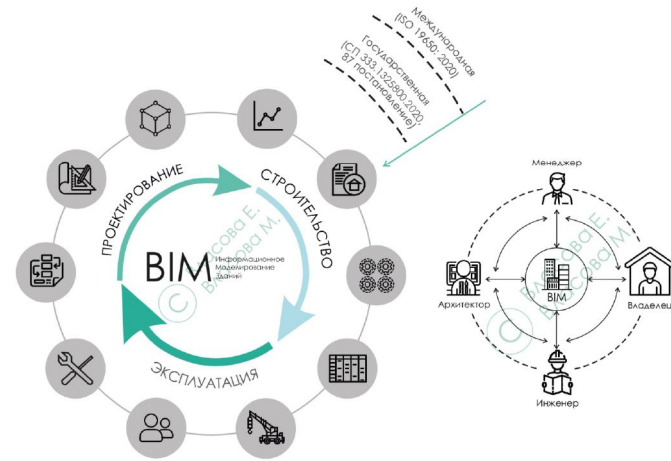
Международная
(ISO 19650: 2020)

Государственная
(СП 333.1325800.2020
87 постановление)

ПРОЕКТИРОВАНИЕ
СТРОИТЕЛЬСТВО
ЭКСПЛУАТАЦИЯ

BIM
Информационное
Моделирование
Здания

© Власова Е.
Власова М.

Менеджер
Архитектор
BIM
Владелец
Инженер

© Власова Е.
Власова М.